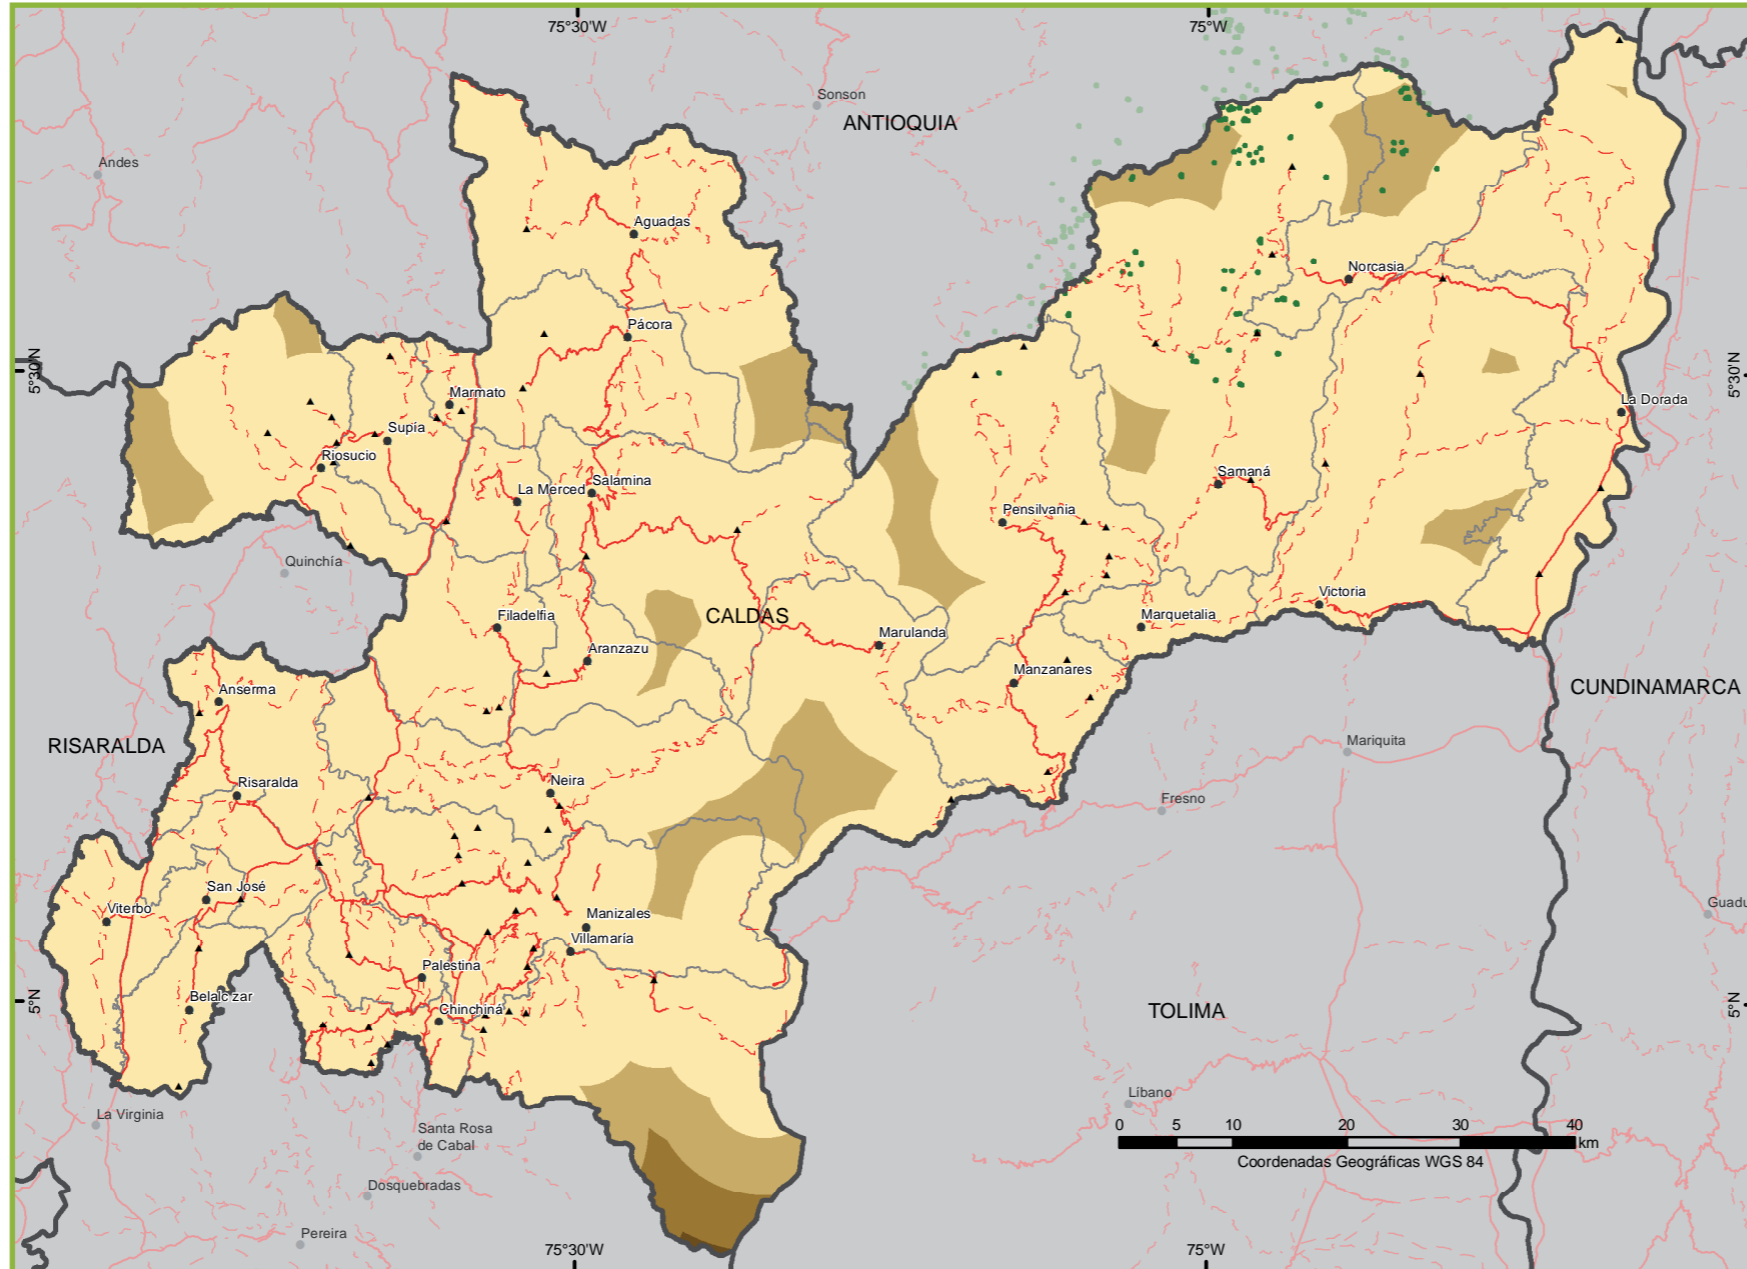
75°30'W
75°W
Sonson
ANTIOQUIA
Andes
Aguadas
Pácora
Marmato
Supía
Riosucio
Salamina
La Merced
Quinchía
Filadelfia
CALDAS
Aranzazu
Anserma
RISARALDA
Risaralda
Neira
San José
Viterbo
Manizales
Villamaría
Palestina
Belalcázar
Chinchiná
La Virginia
Santa Rosa de Cabal
Dosquebradas
Pereira
Norcasia
La Dorada
Samaná
Pensilvania
Victoria
Marquetalia
Marulanda
Manzanares
CUNDINAMARCA
Mariquita
Fresno
TOLIMA
Líbano
Guadu
5°30'N
5°30'N
5°N
5°N
0 5 10 20 30 40 km
Coordenadas Geográficas WGS 84
75°30'W
75°W